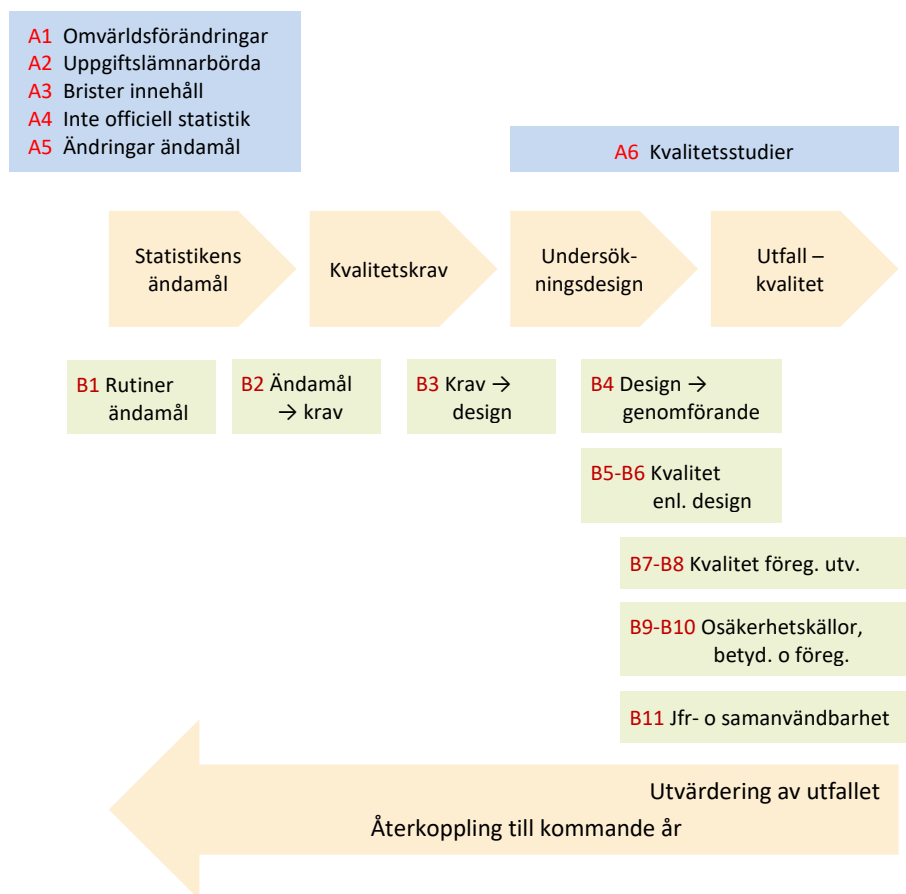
A1 Omvärldsförändringar
A2 Uppgiftslämnarbörda
A3 Brister innehåll
A4 Inte officiell statistik
A5 Ändringar ändamål

A6 Kvalitetsstudier

Statistikens ändamål

Kvalitetskrav

Undersökningsdesign

Utfall – kvalitet

B1 Rutiner ändamål

B2 Ändamål → krav

B3 Krav → design

B4 Design → genomförande

B5-B6 Kvalitet enl. design

B7-B8 Kvalitet föreg. utv.

B9-B10 Osäkerhetskällor, betyd. o föreg.

B11 Jfr- o samanvändbarhet

Utvärdering av utfallet
Återkoppling till kommande år